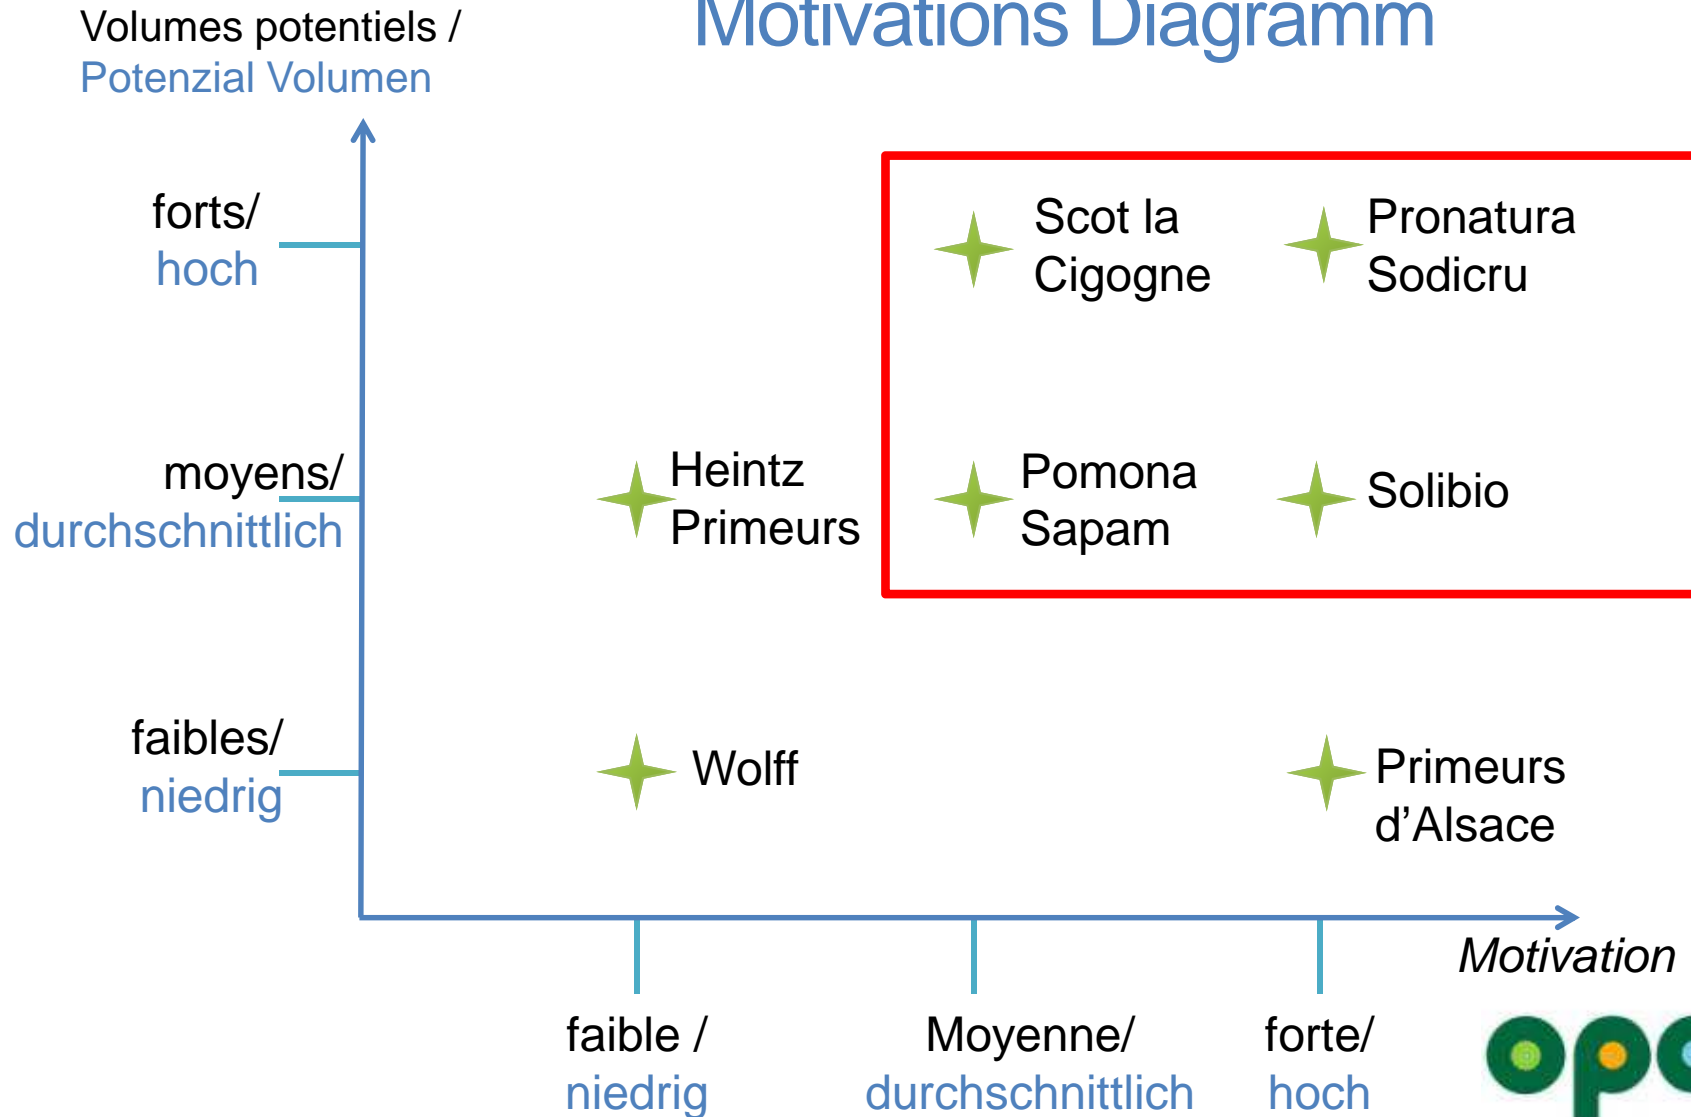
Motivations Diagramm

Volumes potentiels /
Potenzial Volumen

forts/
hoch

moyens/
durchschnittlich

faibles/
niedrig

Scot la Cigogne

Pronatura Sodicru

Heintz Primeurs

Pomona Sapam

Solibio

Wolff

Primeurs d'Alsace

Motivation

faible /
niedrig

Moyenne/
durchschnittlich

forte/
hoch

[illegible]